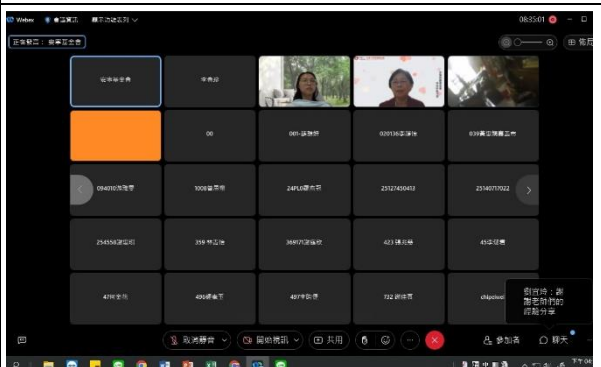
Webex 會議資訊 顯示活動名稱

08:35:01

正在發言：安華芷念會

佈局

安華芷念會

李秀琼

00

001-謝雅娟

020136李瑞玲

039黃亞蘭嘉玉雲

094010洪進慶

1008蕭麗雲

24PL0蕭亞萍

25127450413

25140717022

254556黃雅蓉

359 林沿雅

369171黃綸家

423 謝兆豪

45李瑞卿

47何美芬

496蘇巖芳

497李致源

722 謝佳育

chipowel

劉育玲：謝謝老師們的經驗分享

取消靜音

開始視訊

共用

參加者

聊天